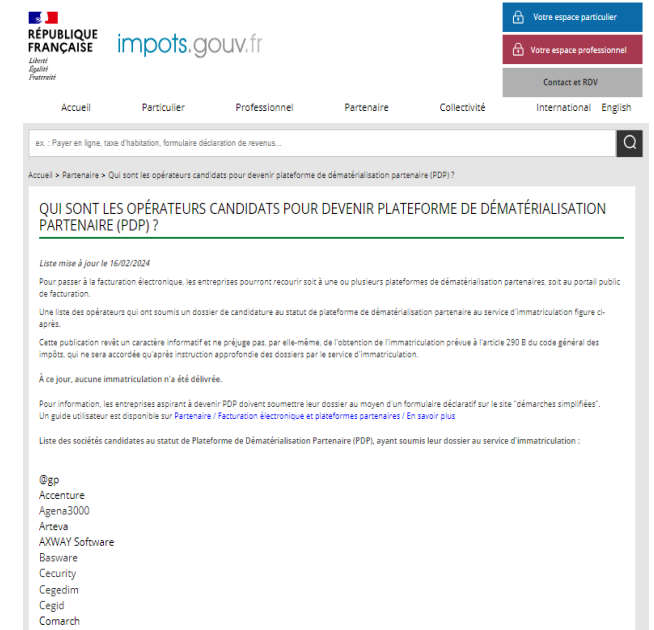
RÉPUBLIQUE FRANÇAISE
Liberté
Égalité
Fraternité

impots.gouv.fr

Votre espace particulier
Votre espace professionnel
Contact et RDV

Accueil
Particulier
Professionnel
Partenaire
Collectivité
International
English

ex. : Payer en ligne, taxe d'habitation, formulaire déclaration de revenus...

Accueil > Partenaire > Qui sont les opérateurs candidats pour devenir plateforme de dématérialisation partenaire (PDP) ?

QUI SONT LES OPÉRATEURS CANDIDATS POUR DEVENIR PLATEFORME DE DÉMATÉRIALISATION PARTENAIRE (PDP) ?

Liste mise à jour le 16/02/2024

Pour passer à la facturation électronique, les entreprises pourront recourir soit à une ou plusieurs plateformes de dématérialisation partenaires, soit au portail public de facturation.

Une liste des opérateurs qui ont soumis un dossier de candidature au statut de plateforme de dématérialisation partenaire au service d'immatriculation figure ci-après.

Cette publication revêt un caractère informatif et ne préjuge pas, par elle-même, de l'obtention de l'immatriculation prévue à l'article 290 B du code général des impôts, qui ne sera accordée qu'après instruction approfondie des dossiers par le service d'immatriculation.

À ce jour, aucune immatriculation n'a été délivrée.

Pour information, les entreprises aspirant à devenir PDP doivent soumettre leur dossier au moyen d'un formulaire déclaratif sur le site "démarches simplifiées".
Un guide utilisateur est disponible sur Partenaire / Facturation électronique et plateformes partenaires / En savoir plus

Liste des sociétés candidates au statut de Plateforme de Dématérialisation Partenaire (PDP), ayant soumis leur dossier au service d'immatriculation :

@gp
Accenture
Agena3000
Arteva
AXWAY Software
Basware
Cecurity
Cegedim
Cegid
Comarch